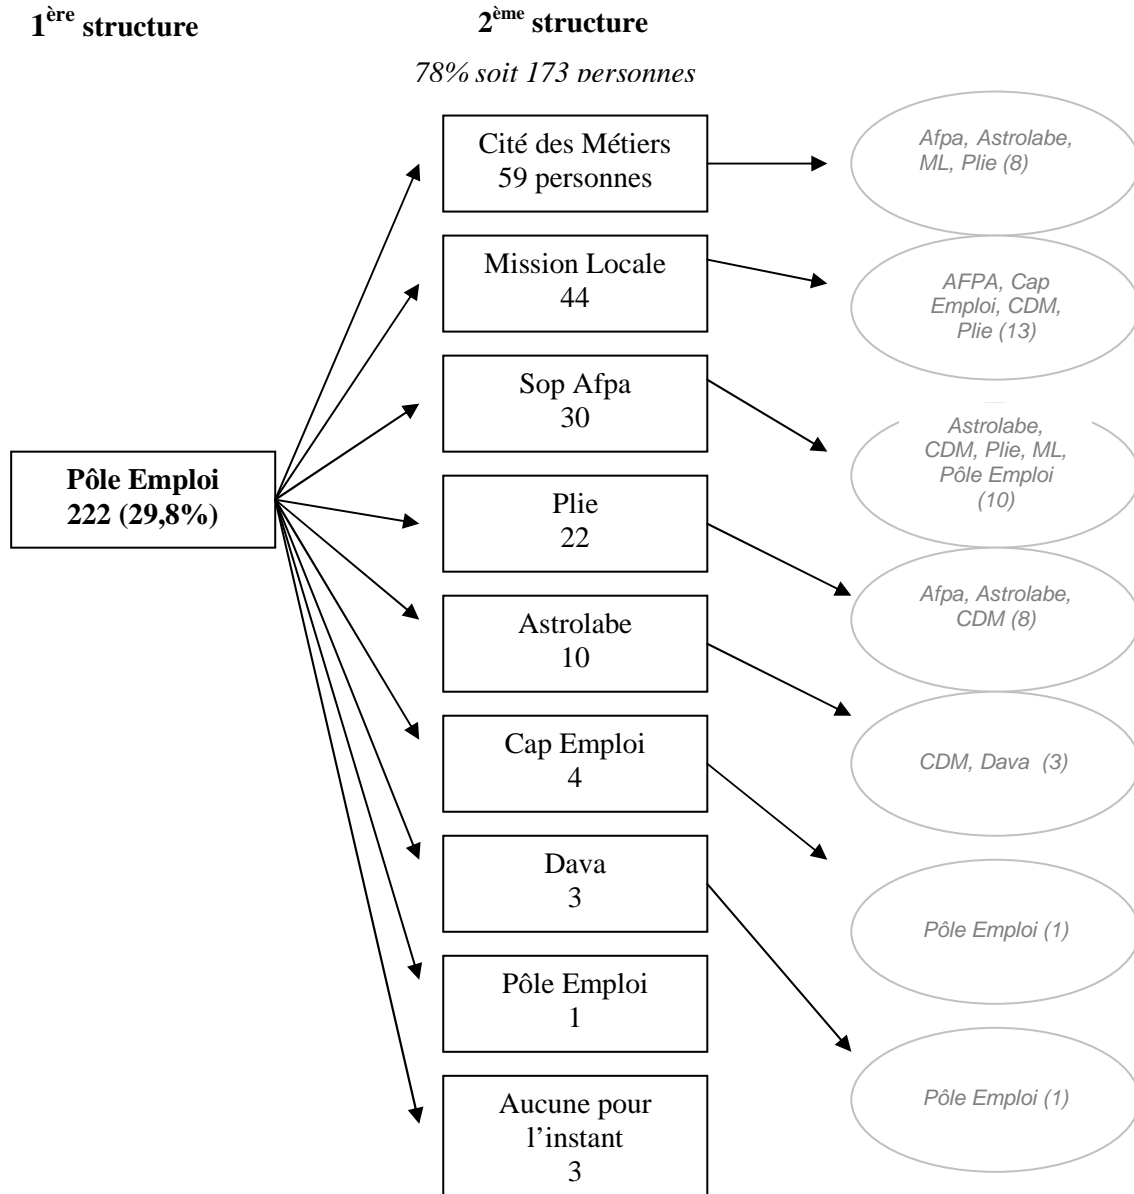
1$^{ère}$ structure

2$^{ème}$ structure

78% soit 173 personnes

Pôle Emploi
222 (29,8%)

Cité des Métiers
59 personnes

Afpa, Astrolabe, ML, Plie (8)

Mission Locale
44

AFPA, Cap Emploi, CDM, Plie (13)

Sop Afpa
30

Astrolabe, CDM, Plie, ML, Pôle Emploi (10)

Plie
22

Afpa, Astrolabe, CDM (8)

Astrolabe
10

CDM, Dava (3)

Cap Emploi
4

Pôle Emploi (1)

Dava
3

Pôle Emploi (1)

Pôle Emploi
1

Aucune pour l'instant
3